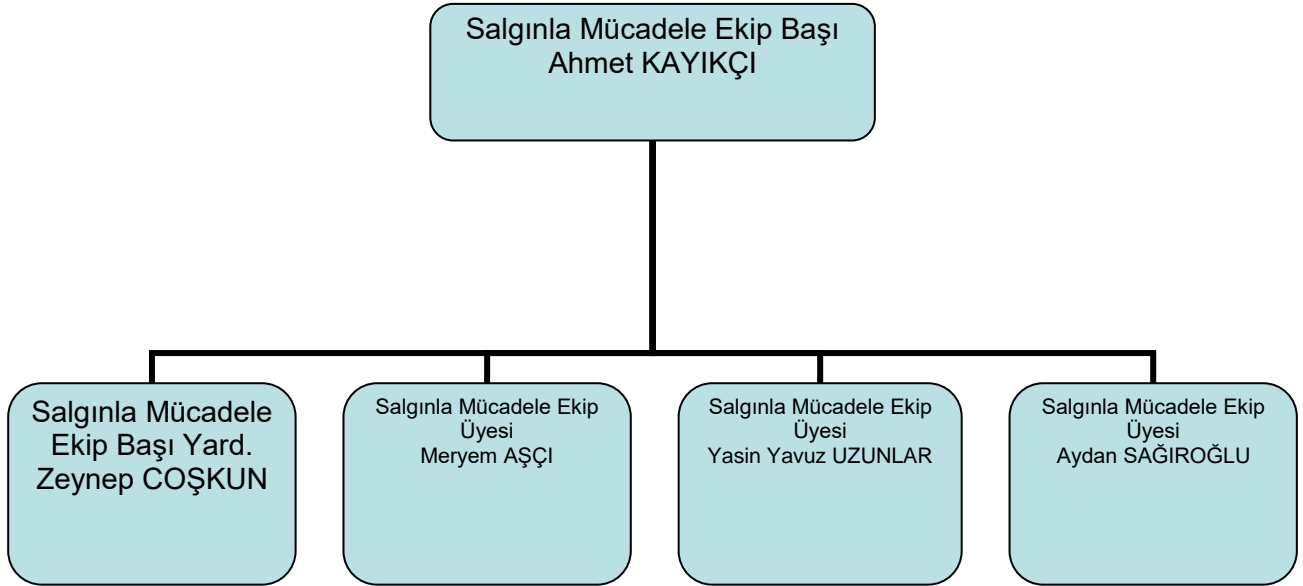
Salgınla Mücadele Ekip Başı
Ahmet KAYIKÇI

Salgınla Mücadele Ekip Başı Yard.
Zeynep COŞKUN

Salgınla Mücadele Ekip Üyesi
Meryem AŞÇI

Salgınla Mücadele Ekip Üyesi
Yasin Yavuz UZUNLAR

Salgınla Mücadele Ekip Üyesi
Aydan SAĞIROĞLU